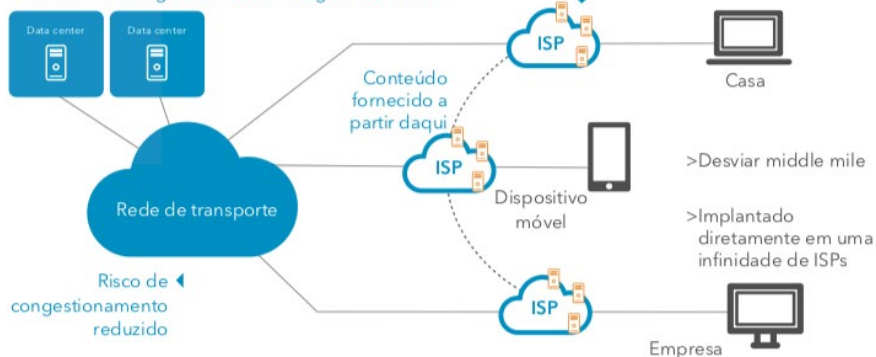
Data center

Data center

ISP

Casa

Conteúdo fornecido a partir daqui

ISP

Dispositivo móvel

>Desviar middle mile

Rede de transporte

>Implantado diretamente em uma infinidade de ISPs

Risco de congestionamento reduzido

ISP

Empresa